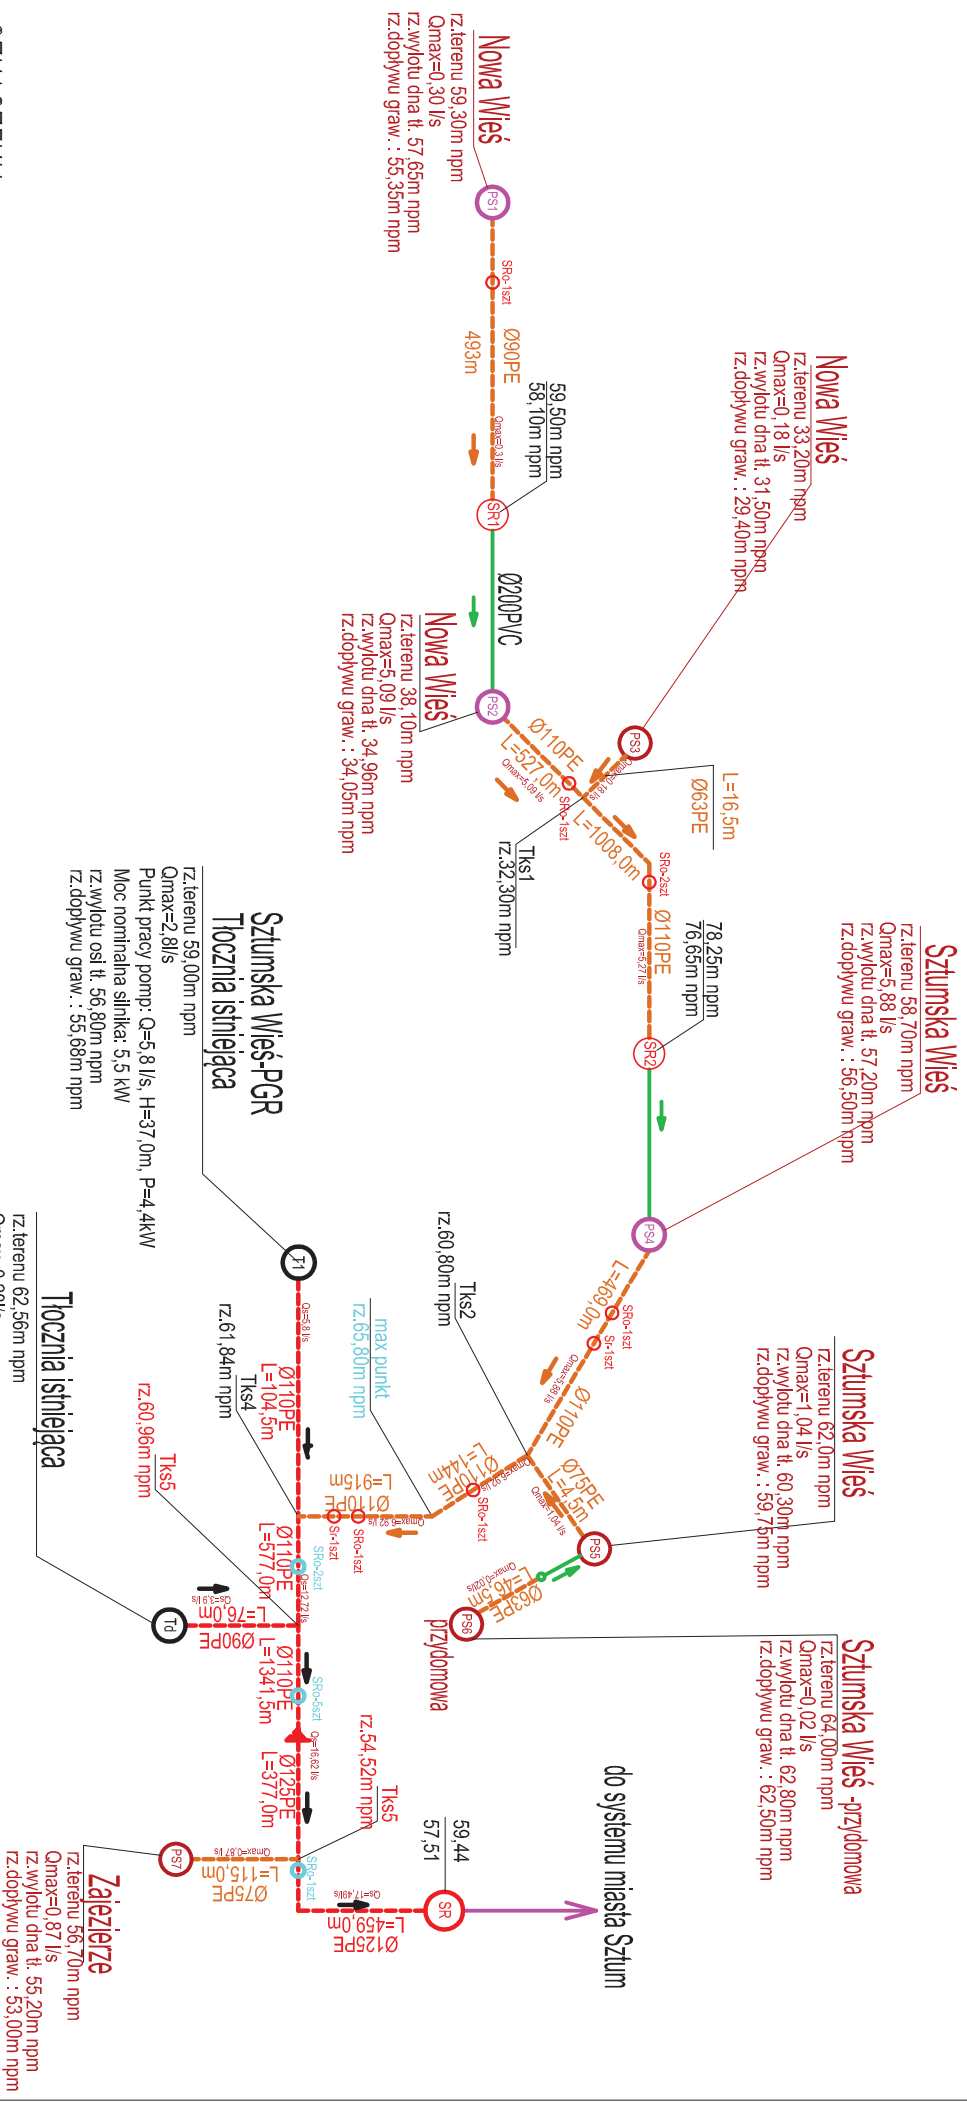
Nowa Wieś
rz.terenu 59,30m npm
Qmax=0,30 l/s
rz.wylotu dna tł. 57,65m npm
rz.dopływu graw. : 55,35m npm

PS1
SRo-1szt
Ø90PE
493m
Qmax=0,3 l/s
59,50m npm
58,10m npm
SR1
Ø200PVC

Nowa Wieś
rz.terenu 33,20m npm
Qmax=0,18 l/s
rz.wylotu dna tł. 31,50m npm
rz.dopływu graw. : 29,40m npm

Nowa Wieś
rz.terenu 38,10m npm
Qmax=5,09 l/s
rz.wylotu dna tł. 34,96m npm
rz.dopływu graw. : 34,05m npm

PS2
PS3
Ø110PE
L=527,0m
Qmax=5,09 l/s
SRo-1szt
L=1008,0m
L=16,5m
Ø63PE
Tks1
rz.32,30m npm
SRo-2szt
Ø110PE
Qmax=5,27 l/s
78,25m npm
76,65m npm
SR2

Sztumska Wieś
rz.terenu 58,70m npm
Qmax=5,88 l/s
rz.wylotu dna tł. 57,20m npm
rz.dopływu graw. : 56,50m npm

PS4
L=469,0m
SRo-1szt
Sr-1szt
Ø110PE
Tks2
rz.60,80m npm

Sztumska Wieś
rz.terenu 62,0m npm
Qmax=1,04 l/s
rz.wylotu dna tł. 60,30m npm
rz.dopływu graw. : 59,75m npm

Ø75PE
L=4,5m
Qmax=1,04 l/s
PS5
Ø63PE
L=46,0m
PS6
przydomowa

Sztumska Wieś -przydomowa
rz.terenu 64,00m npm
Qmax=0,02 l/s
rz.wylotu dna tł. 62,80m npm
rz.dopływu graw. : 62,50m npm

Sztumska Wieś-PGR
Tłocznia istniejąca
rz.terenu 59,00m npm
Qmax=2,8l/s
Punkt pracy pomp: Q=5,8 l/s, H=37,0m, P=4,4kW
Moc nominalna silnika: 5,5 kW
rz.wylotu osi tł. 56,80m npm
rz.dopływu graw. : 55,68m npm

T1
Ø110PE
L=104,5m
Tks4
rz.61,84m npm
max punkt
rz.65,80m npm
L=915m
Ø110PE
Sr-1szt
SRo-1szt
Ø110PE
L=144m
SRo-1szt
Ø110PE
L=577,0m
SRo-2szt
Tks5
rz.60,96m npm
L=76,0m
Ø90PE
Td

Tłocznia istniejąca
rz.terenu 62,56m npm

Ø110PE
L=1341,5m
SRo-5szt
Ø125PE
L=377,0m
Tks5
rz.54,52m npm
59,44
57,51
do systemu miasta Sztum
SR
L=459,0m
Ø125PE
SRo-1szt
PS7
L=115,0m
Ø75PE
Qmax=0,87 l/s

Zalezierze
rz.terenu 56,70m npm
Qmax=0,87 l/s
rz.wylotu dna tł. 55,20m npm
rz.dopływu graw. : 53,00m npm